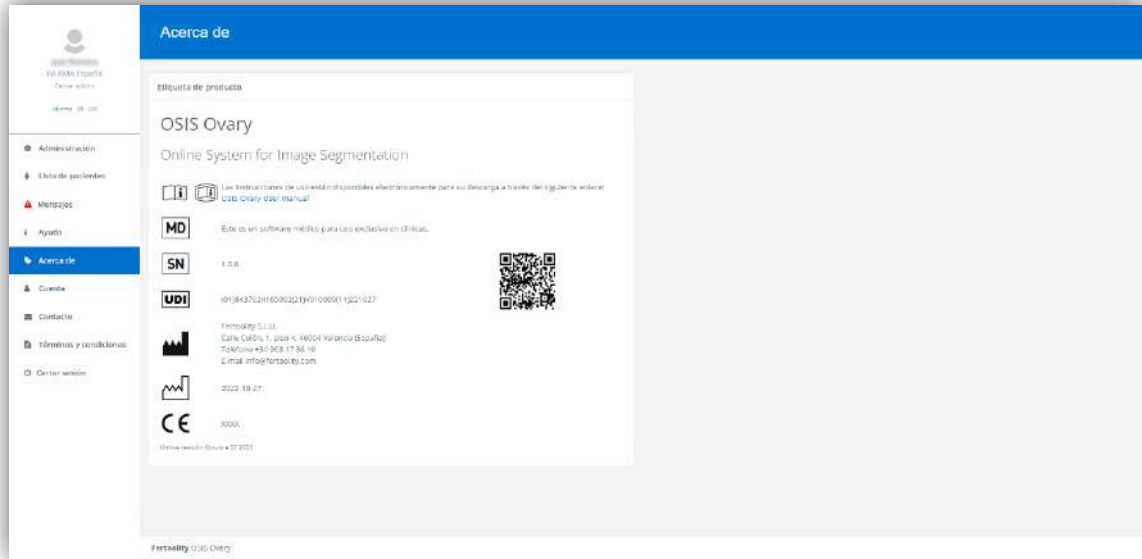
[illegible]
IVI RMA España
Cerrar sesión
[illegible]

Administración
Lista de pacientes
Mensajes
Ayuda
Acerca de
Cuenta
Contacto
Términos y condiciones
Cerrar sesión

Acerca de

Etiqueta de producto

OSIS Ovary

Online System for Image Segmentation

Las instrucciones de uso están disponibles electrónicamente para su descarga a través del siguiente enlace:
OSIS Ovary User manual

MD
Este es un software médico para uso exclusivo en clínicas.

SN
1.0.0

UDI
(01)8437024160002(21)V010000(11)221027

Fertoolity S.L.U.
Calle Colón, 1, piso 4, 46004 Valencia (España)
Teléfono +34 963 17 36 10
E-mail info@fertoolity.com

2022-10-27

CE
XXXX

Última revisión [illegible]

Fertoolity OSIS Ovary